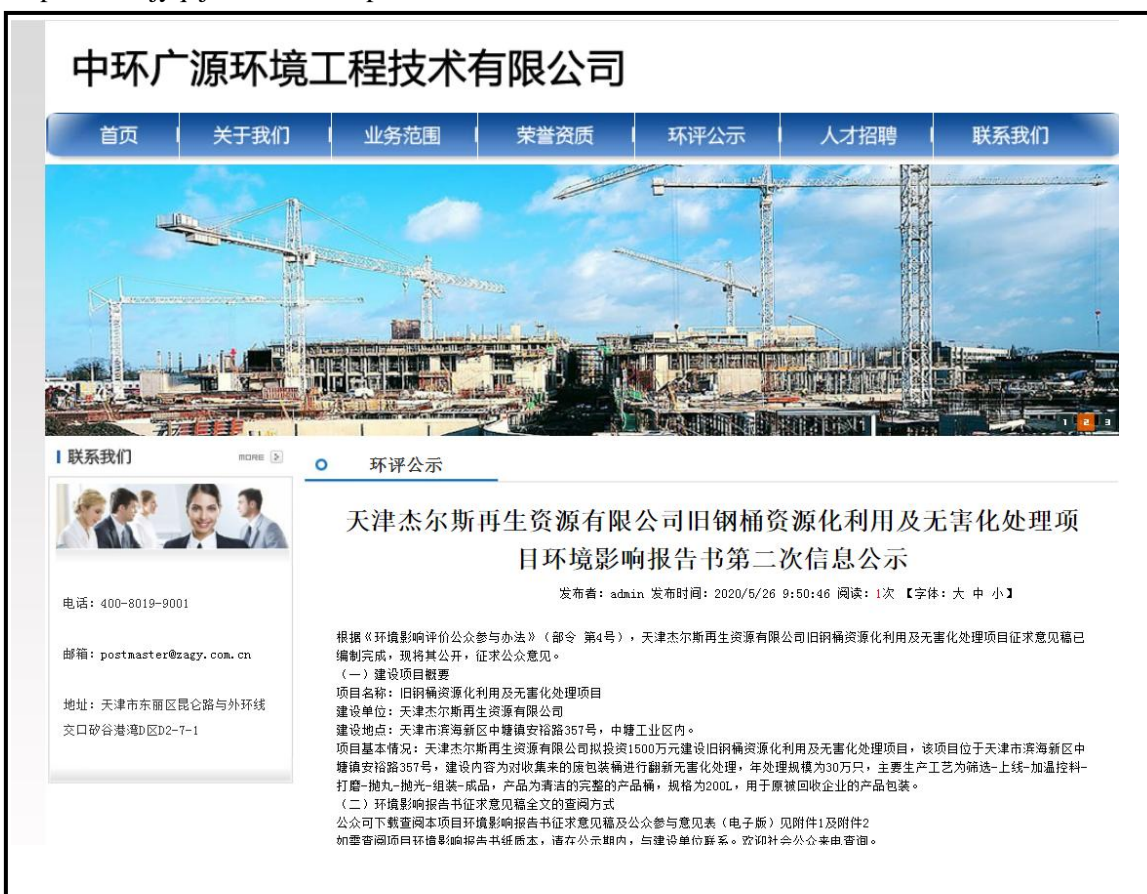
中环广源环境工程技术有限公司

首页 关于我们 业务范围 荣誉资质 环评公示 人才招聘 联系我们

1 2 3

联系我们 MORE

电话：400-8019-9001

邮箱：postmaster@zagy.com.cn

地址：天津市东丽区昆仑路与外环线交口矽谷港湾D区D2-7-1

环评公示

天津杰尔斯再生资源有限公司旧钢桶资源化利用及无害化处理项目环境影响报告书第二次信息公示

发布者：admin 发布时间：2020/5/26 9:50:46 阅读：1次 【字体：大 中 小】

根据《环境影响评价公众参与办法》（部令 第4号），天津杰尔斯再生资源有限公司旧钢桶资源化利用及无害化处理项目征求意见稿已编制完成，现将其公开，征求公众意见。
（一）建设项目概要
项目名称：旧钢桶资源化利用及无害化处理项目
建设单位：天津杰尔斯再生资源有限公司
建设地点：天津市滨海新区中塘镇安裕路357号，中塘工业区内。
项目基本情况：天津杰尔斯再生资源有限公司拟投资1500万元建设旧钢桶资源化利用及无害化处理项目，该项目位于天津市滨海新区中塘镇安裕路357号，建设内容为对收集来的废包装桶进行翻新无害化处理，年处理规模为30万只，主要生产工艺为筛选-上线-加温控料-打磨-抛丸-抛光-组装-成品，产品为清洁的完整的产品桶，规格为200L，用于原被回收企业的产品包装。
（二）环境影响报告书征求意见稿全文的查阅方式
公众可下载查阅本项目环境影响报告书征求意见稿及公众参与意见表（电子版）见附件1及附件2
如需查阅项目环境影响报告书纸质本，请在公示期内，与建设单位联系。欢迎社会公众来电查询。